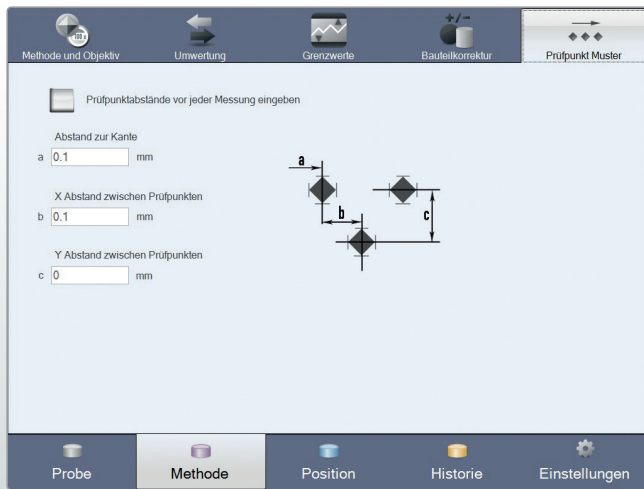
Methode und Objektiv
Umwertung
Grenzwerte
+/−
Bauteilkorrektur
Prüfpunkt Muster

Prüfpunktabstände vor jeder Messung eingeben

Abstand zur Kante
a 0.1 mm

X Abstand zwischen Prüfpunkten
b 0.1 mm

Y Abstand zwischen Prüfpunkten
c 0 mm

a
b
c

Probe
Methode
Position
Historie
Einstellungen